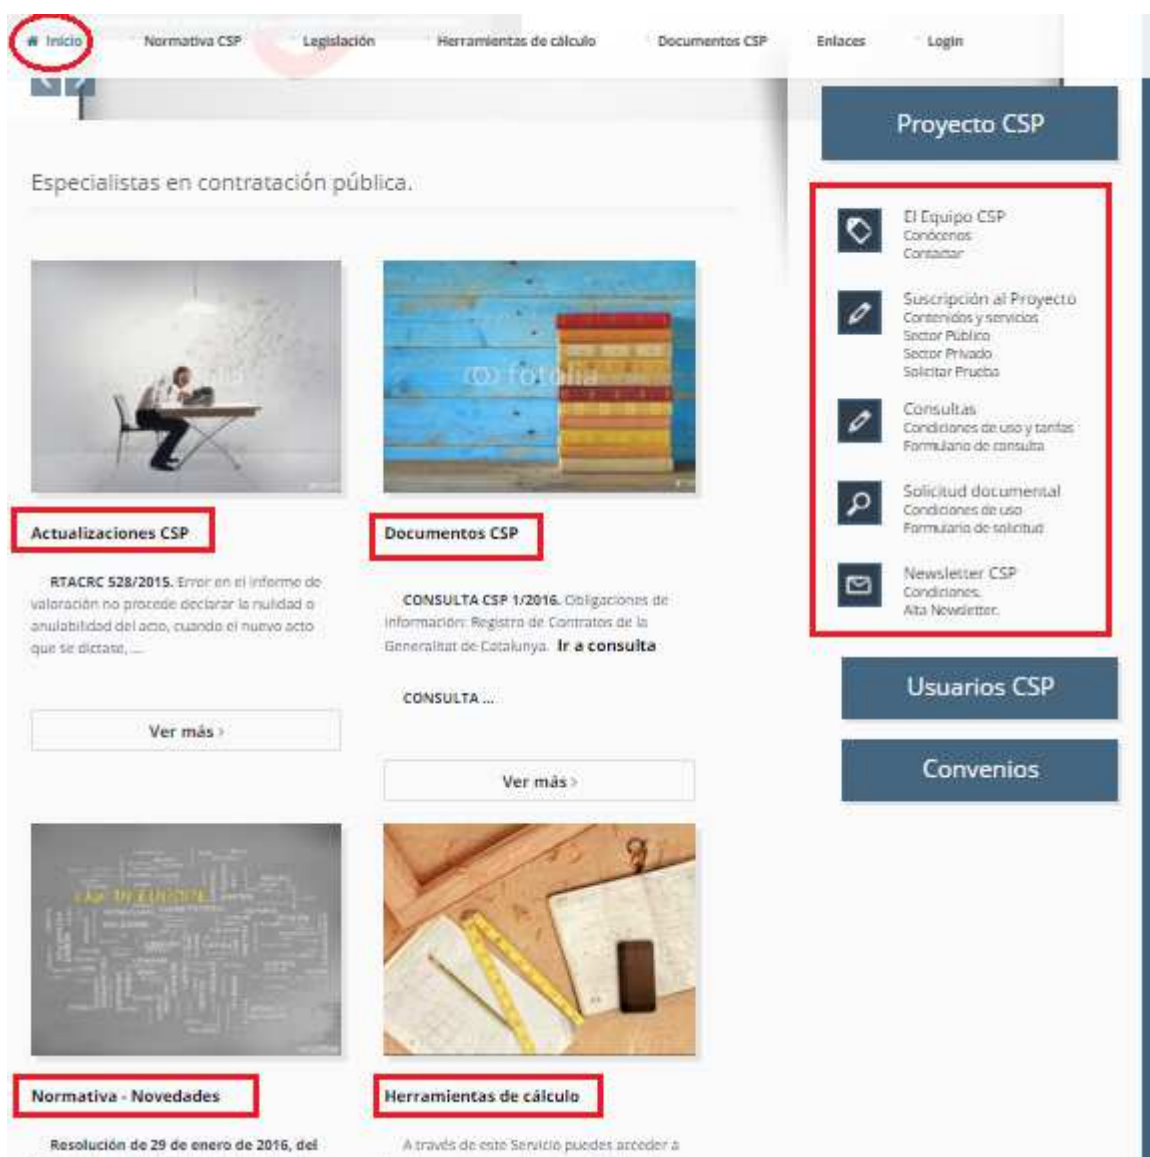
Inicio Normativa CSP Legislación Herramientas de cálculo Documentos CSP Enlaces Login

Especialistas en contratación pública.

Actualizaciones CSP

RTACRC 528/2015. Error en el informe de valoración no procede declarar la nulidad o anulabilidad del acto, cuando el nuevo acto que se dictase, ...

Ver más ›

Documentos CSP

CONSULTA CSP 1/2016. Obligaciones de información: Registro de Contratos de la Generalitat de Catalunya. Ir a consulta

CONSULTA ...

Ver más ›

Normativa - Novedades

Resolución de 29 de enero de 2016, del

Herramientas de cálculo

A través de este Servicio puedes acceder a

Proyecto CSP

El Equipo CSP
Conócenos
Contactar

Suscripción al Proyecto
Contenidos y servicios
Sector Público
Sector Privado
Solicitar Prueba

Consultas
Condiciones de uso y tarifas
Formulario de consulta

Solicitud documental
Condiciones de uso
Formulario de solicitud

Newsletter CSP
Condiciones.
Alta Newsletter.

Usuarios CSP

Convenios